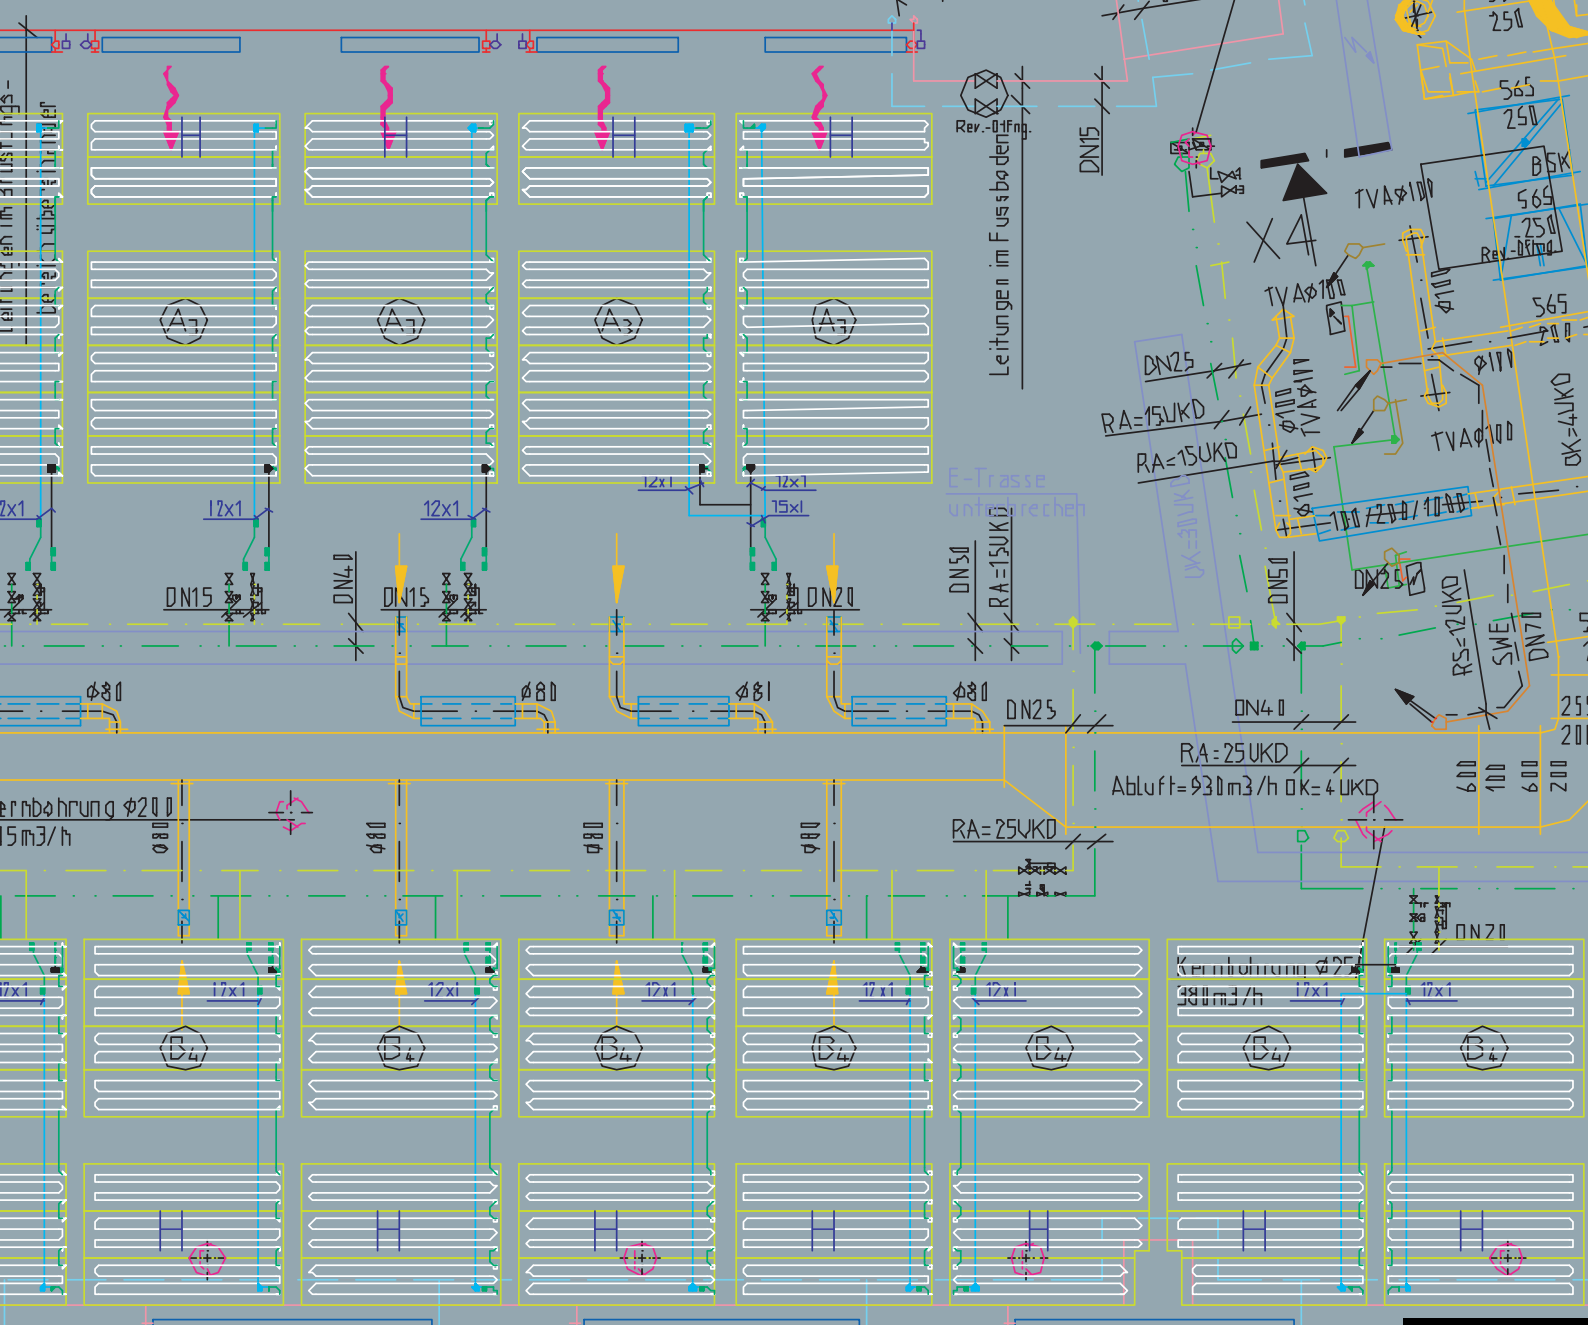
Leitungen im Estrich-
bereich überbrücken

Rev.-Öffng.

Leitungen im Fussboden

DN15

X4

TVA ø100

TVA ø100

BSK

Rev.-Öffng

565
250
565
250
565
250
565
200

ø100

ø100

DN25

RA=15UKD

RA=15UKD

ø100
TVA ø100

TVA ø100

ø100

100/200/1000

DN25

OK=4UKD

E-Trasse
unterbrechen

OK=30UKD

A1

A1

A3

A1

12x1

12x1

12x1

12x1

12x1

15x1

DN15

DN40

DN15

DN20

DN50

RA=15UKD

DN50

RS=12UKD

SWE

DN70

ø80

ø80

ø81

ø80

DN25

DN40

RA=25UKD

Abluft=930m3/h OK=4UKD

250
200
600
100
600
200

Kernbohrung ø200
15m3/h

ø80

ø80

ø80

ø80

RA=25UKD

DN20

Kernbohrung ø25
380m3/h

12x1

12x1

12x1

12x1

12x1

12x1

12x1

12x1

B4

B4

B4

B4

B4

B4

B4